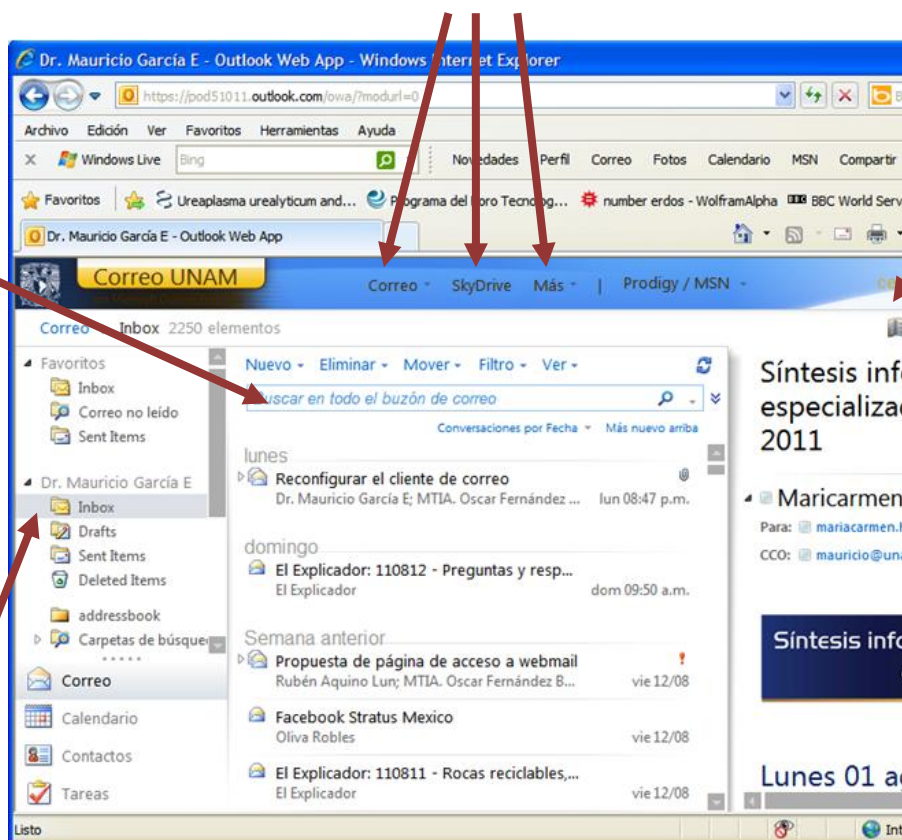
Dr. Mauricio García E - Outlook Web App - Windows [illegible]et Explorer

https://pod51011.outlook.com/owa/?modurl=0

Archivo Edición Ver Favoritos Herramientas Ayuda

Windows Live Bing Novedades Perfil Correo Fotos Calendario MSN Compartir

Favoritos Ureaplasma urealyticum and... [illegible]ograma del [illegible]oro Tecnolog... number erdos - WolframAlpha BBC World Serv

Dr. Mauricio García E - Outlook Web App

Correo UNAM

Correo SkyDrive Más | Prodigy / MSN

Correo Inbox 2250 elementos

Favoritos
Inbox
Correo no leído
Sent Items

Dr. Mauricio García E
Inbox
Drafts
Sent Items
Deleted Items
addressbook
Carpetas de búsque

Correo
Calendario
Contactos
Tareas

Nuevo Eliminar Mover Filtro Ver

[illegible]uscar en todo el buzón de correo

Conversaciones por Fecha Más nuevo arriba

lunes
Reconfigurar el cliente de correo
Dr. Mauricio García E; MTIA. Oscar Fernández ... lun 08:47 p.m.

domingo
El Explicador: 110812 - Preguntas y resp...
El Explicador dom 09:50 a.m.

Semana anterior
Propuesta de página de acceso a webmail
Rubén Aquino Lun; MTIA. Oscar Fernández B... vie 12/08

Facebook Stratus Mexico
Oliva Robles vie 12/08

El Explicador: 110811 - Rocas reciclables,...
El Explicador vie 12/08

Síntesis inf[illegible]
especializa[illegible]
2011

Maricarmen
Para: mariacarmen.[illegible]
CCO: mauricio@un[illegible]

Síntesis inf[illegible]

Lunes 01 a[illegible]

Listo